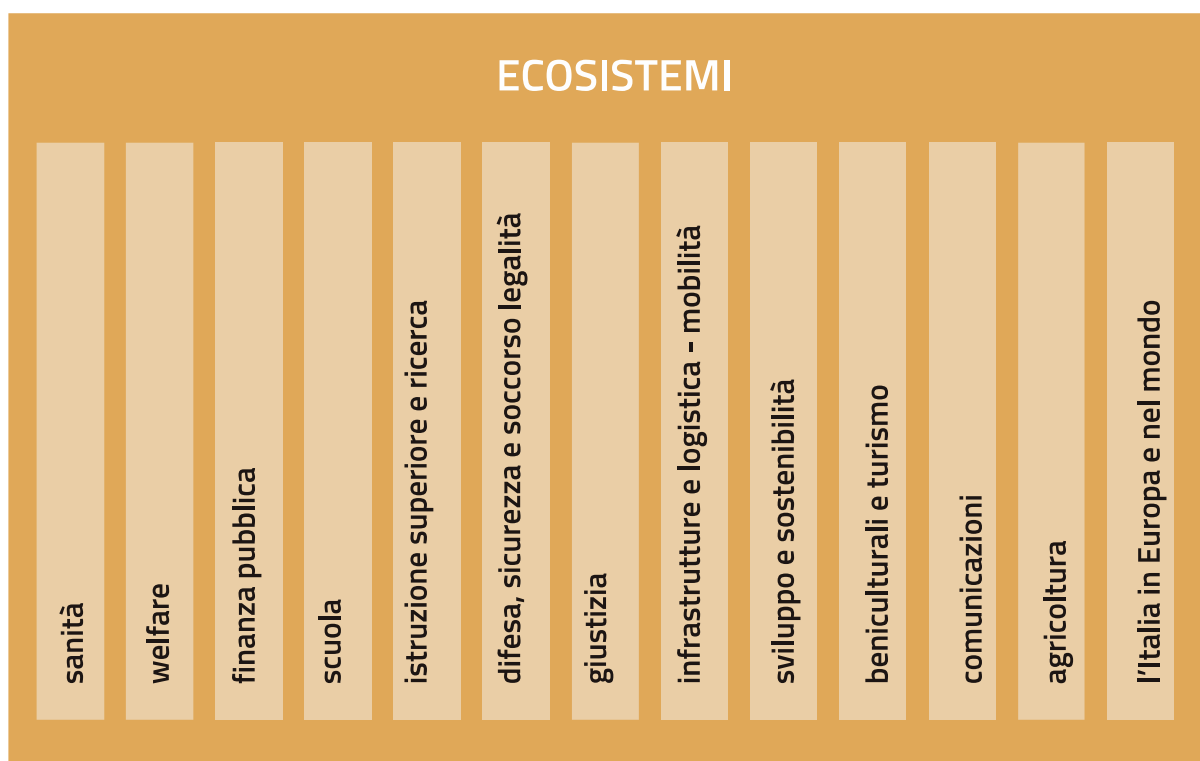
ECOSISTEMI

sanità

welfare

finanza pubblica

scuola

istruzione superiore e ricerca

difesa, sicurezza e soccorso legalità

giustizia

infrastrutture e logistica - mobilità

sviluppo e sostenibilità

beniculturali e turismo

comunicazioni

agricoltura

l'Italia in Europa e nel mondo